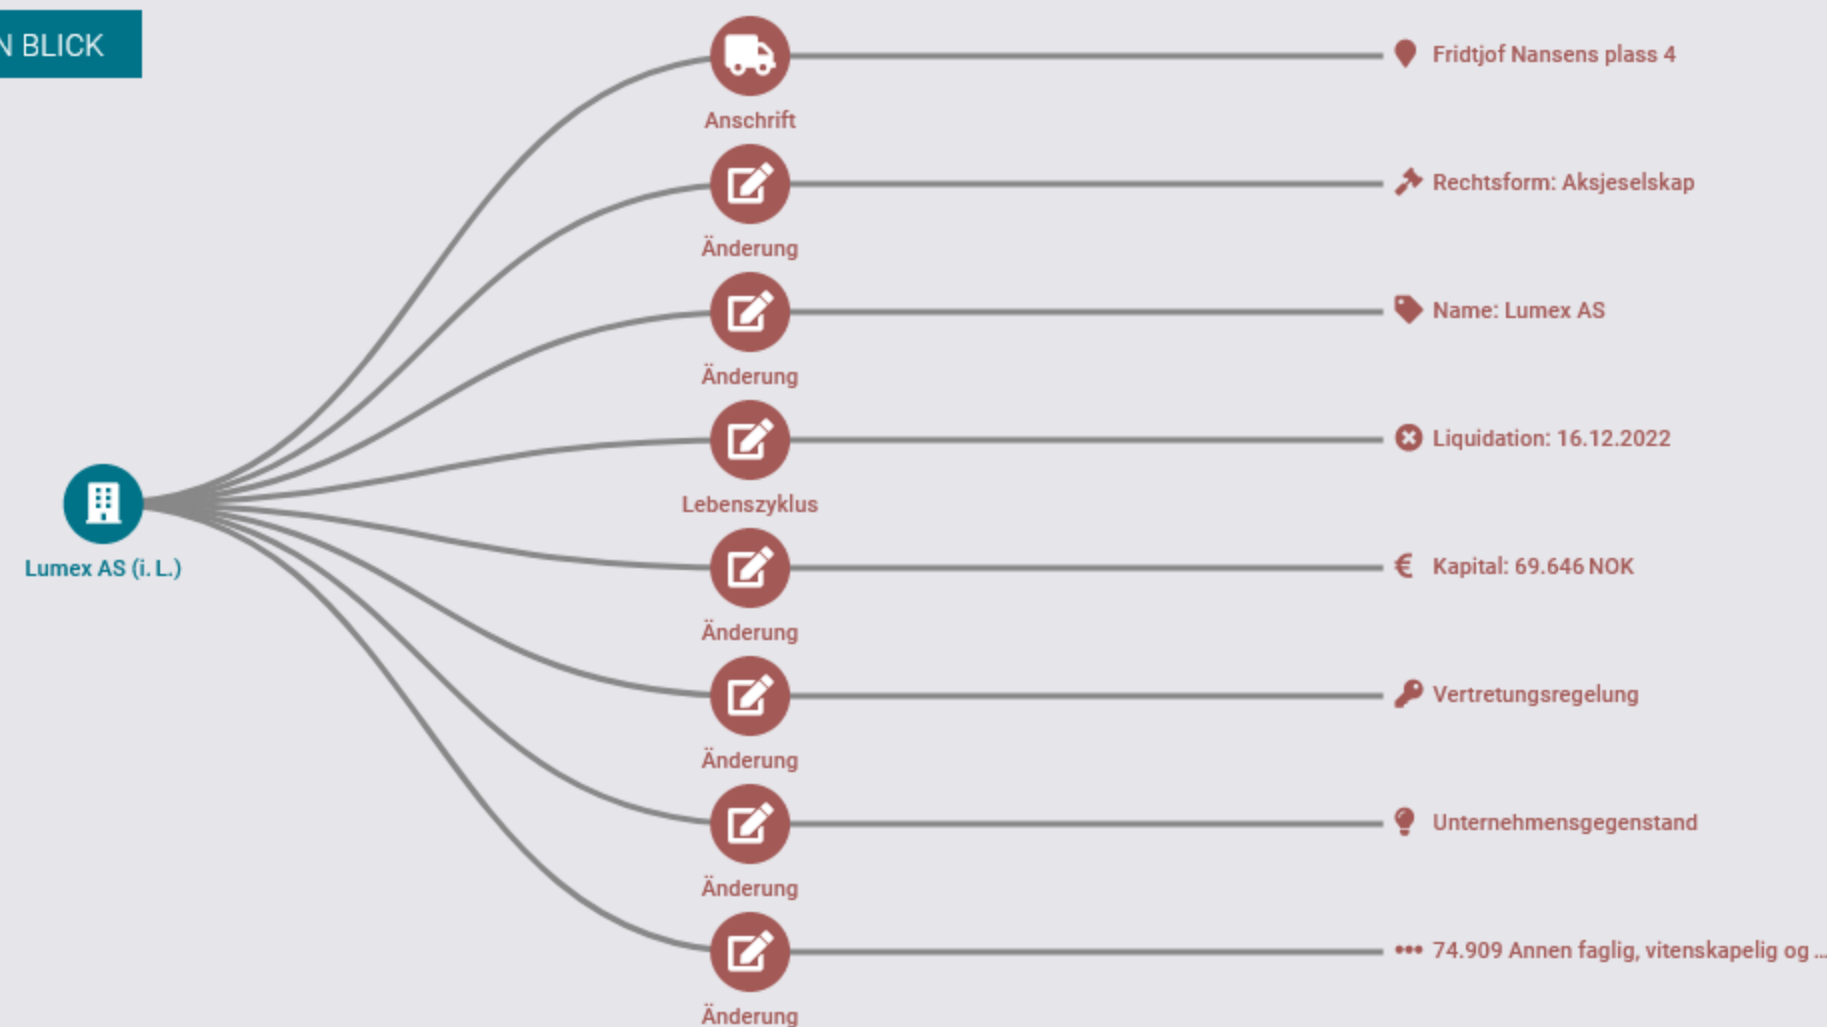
N BLICK

Lumex AS (i. L.)

Anschrift
Fridtjof Nansens plass 4

Änderung
Rechtsform: Aksjeselskap

Änderung
Name: Lumex AS

Lebenszyklus
Liquidation: 16.12.2022

Änderung
Kapital: 69.646 NOK

Änderung
Vertretungsregelung

Änderung
Unternehmensgegenstand

Änderung
74.909 Annen faglig, vitenskapelig og ...